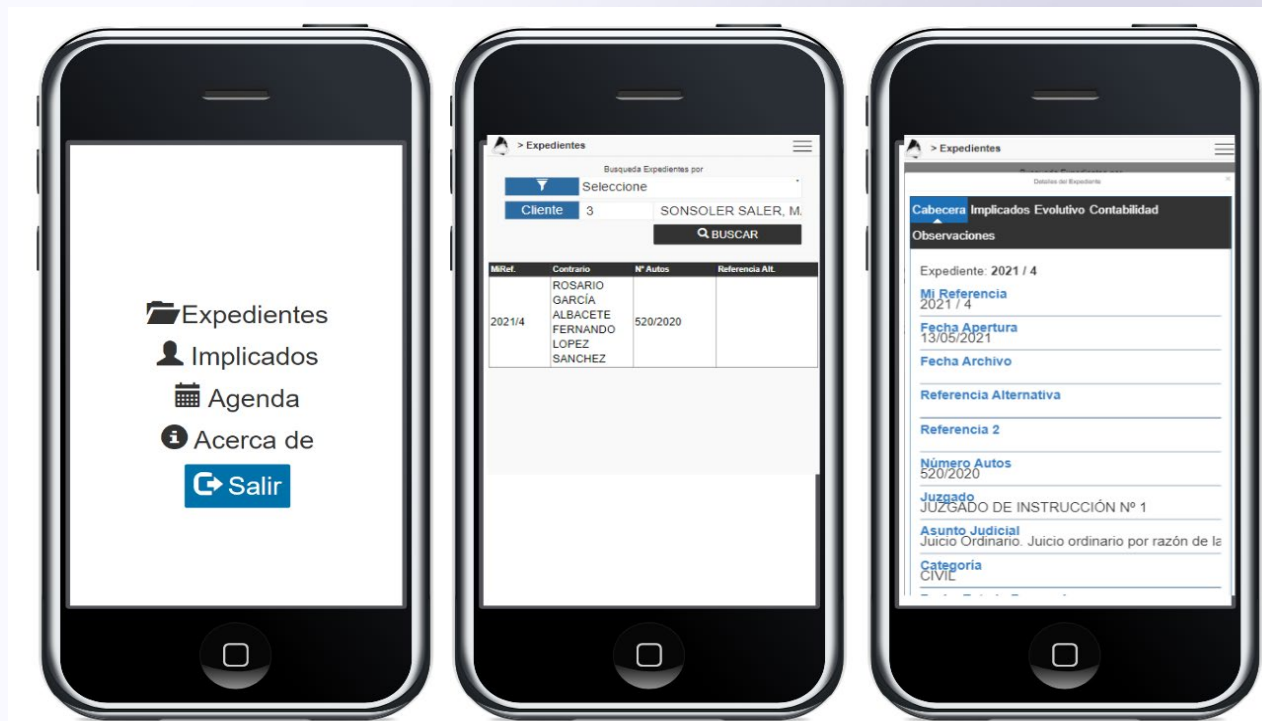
Expedientes
Implicados
Agenda
Acerca de
Salir

> Expedientes
Busqueda Expedientes por
Seleccione
Cliente 3 SONSOLER SALER, M.
BUSCAR

| MiRef. | Contrario | Nº Autos | Referencia Alt. |
|---|---|---|---|
| 2021/4 | ROSARIO GARCÍA ALBACETE FERNANDO LOPEZ SANCHEZ | 520/2020 | |

> Expedientes
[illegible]
Detalles del Expediente
Cabecera Implicados Evolutivo Contabilidad Observaciones

Expediente: 2021 / 4
Mi Referencia
2021 / 4
Fecha Apertura
13/05/2021
Fecha Archivo
Referencia Alternativa
Referencia 2
Número Autos
520/2020
Juzgado
JUZGADO DE INSTRUCCIÓN Nº 1
Asunto Judicial
Juicio Ordinario. Juicio ordinario por razón de la
Categoría
CIVIL
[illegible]